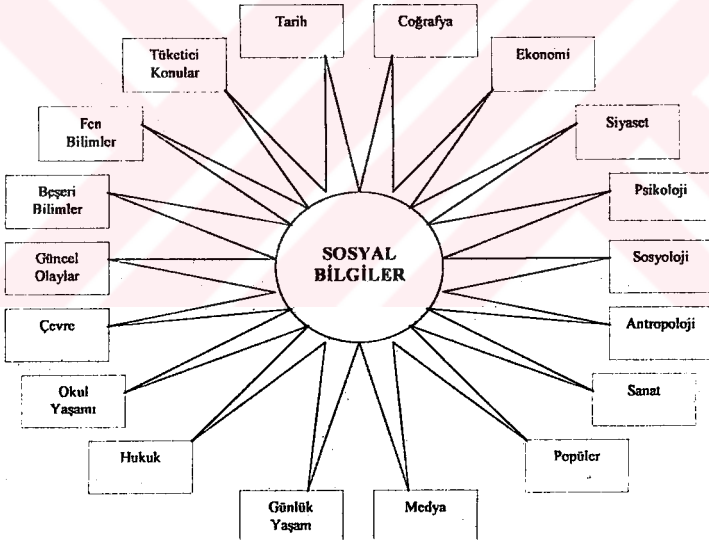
SOSYAL BİLGİLER

Tarih

Coğrafya

Ekonomi

Siyaset

Psikoloji

Sosyoloji

Antropoloji

Sanat

Popüler

Medya

Günlük Yaşam

Hukuk

Okul Yaşamı

Çevre

Güncel Olaylar

Beşeri Bilimler

Fen Bilimler

Tüketici Konular